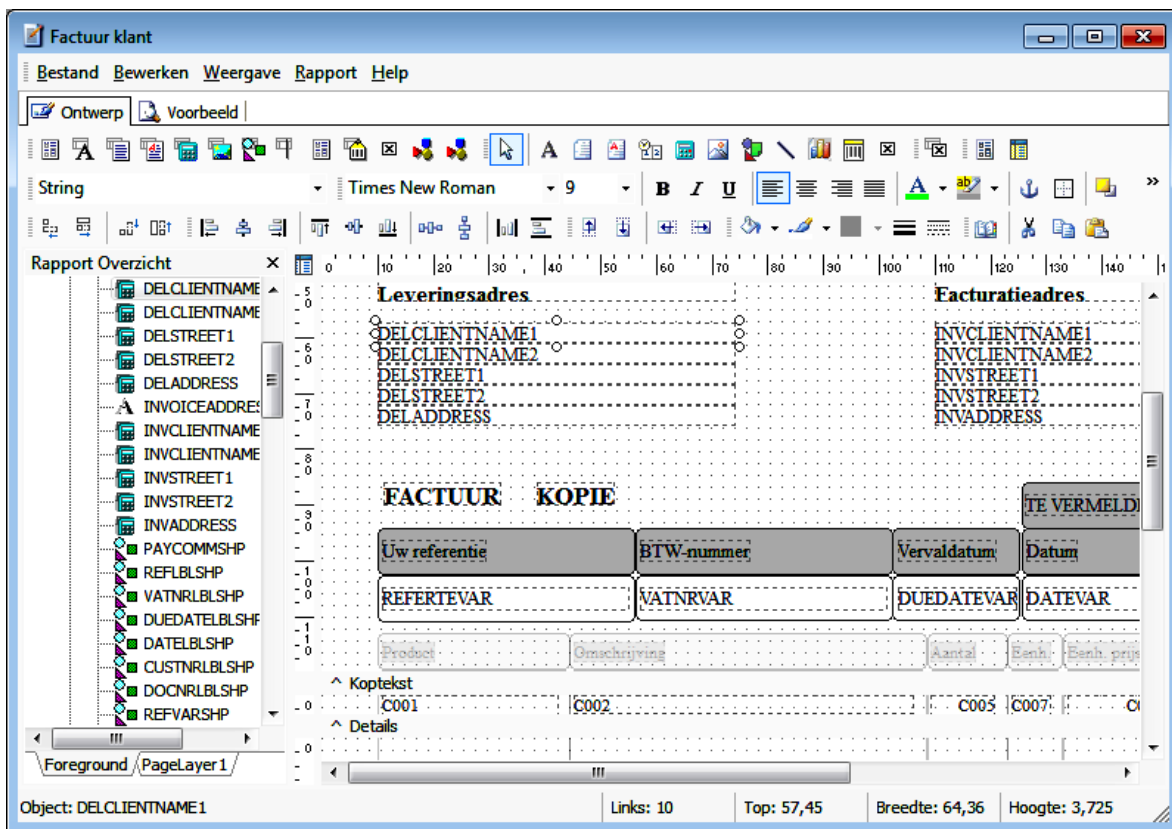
Factuur klant

Bestand Bewerken Weergave Rapport Help

Ontwerp Voorbeeld

String Times New Roman 9 B I U

Rapport Overzicht
DELCLIENTNAME
DELCLIENTNAME
DELSTREET1
DELSTREET2
DELADDRESS
INVOICEADDRES
INVCLIENTNAME
INVCLIENTNAME
INVSTREET1
INVSTREET2
INVADDRESS
PAYCOMMSHP
REFLBLSHP
VATNRLBLSHP
DUEDATELBLSHP
DATELBLSHP
CUSTNRLBLSHP
DOCNRLBLSHP
REFVARSHP

Foreground PageLayer1

0 10 20 30 40 50 60 70 80 90 100 110 120 130 140

Leveringsadres
Facturatieadres
DELCLIENTNAME1
DELCLIENTNAME2
DELSTREET1
DELSTREET2
DELADDRESS
INVCLIENTNAME1
INVCLIENTNAME2
INVSTREET1
INVSTREET2
INVADDRESS

FACTUUR KOPIE
TE VERMELDI

| Uw referentie | BTW-nummer | Vervaldatum | Datum |
|---|---|---|---|
| REFERTEVAR | VATNRVAR | DUEDATEVAR | DATEVAR |

Product Omschrijving Aantal Eenh. Eenh. prijs
^ Koptekst
C001 C002 C005 C007 C
^ Details

Object: DELCLIENTNAME1 Links: 10 Top: 57,45 Breedte: 64,36 Hoogte: 3,725